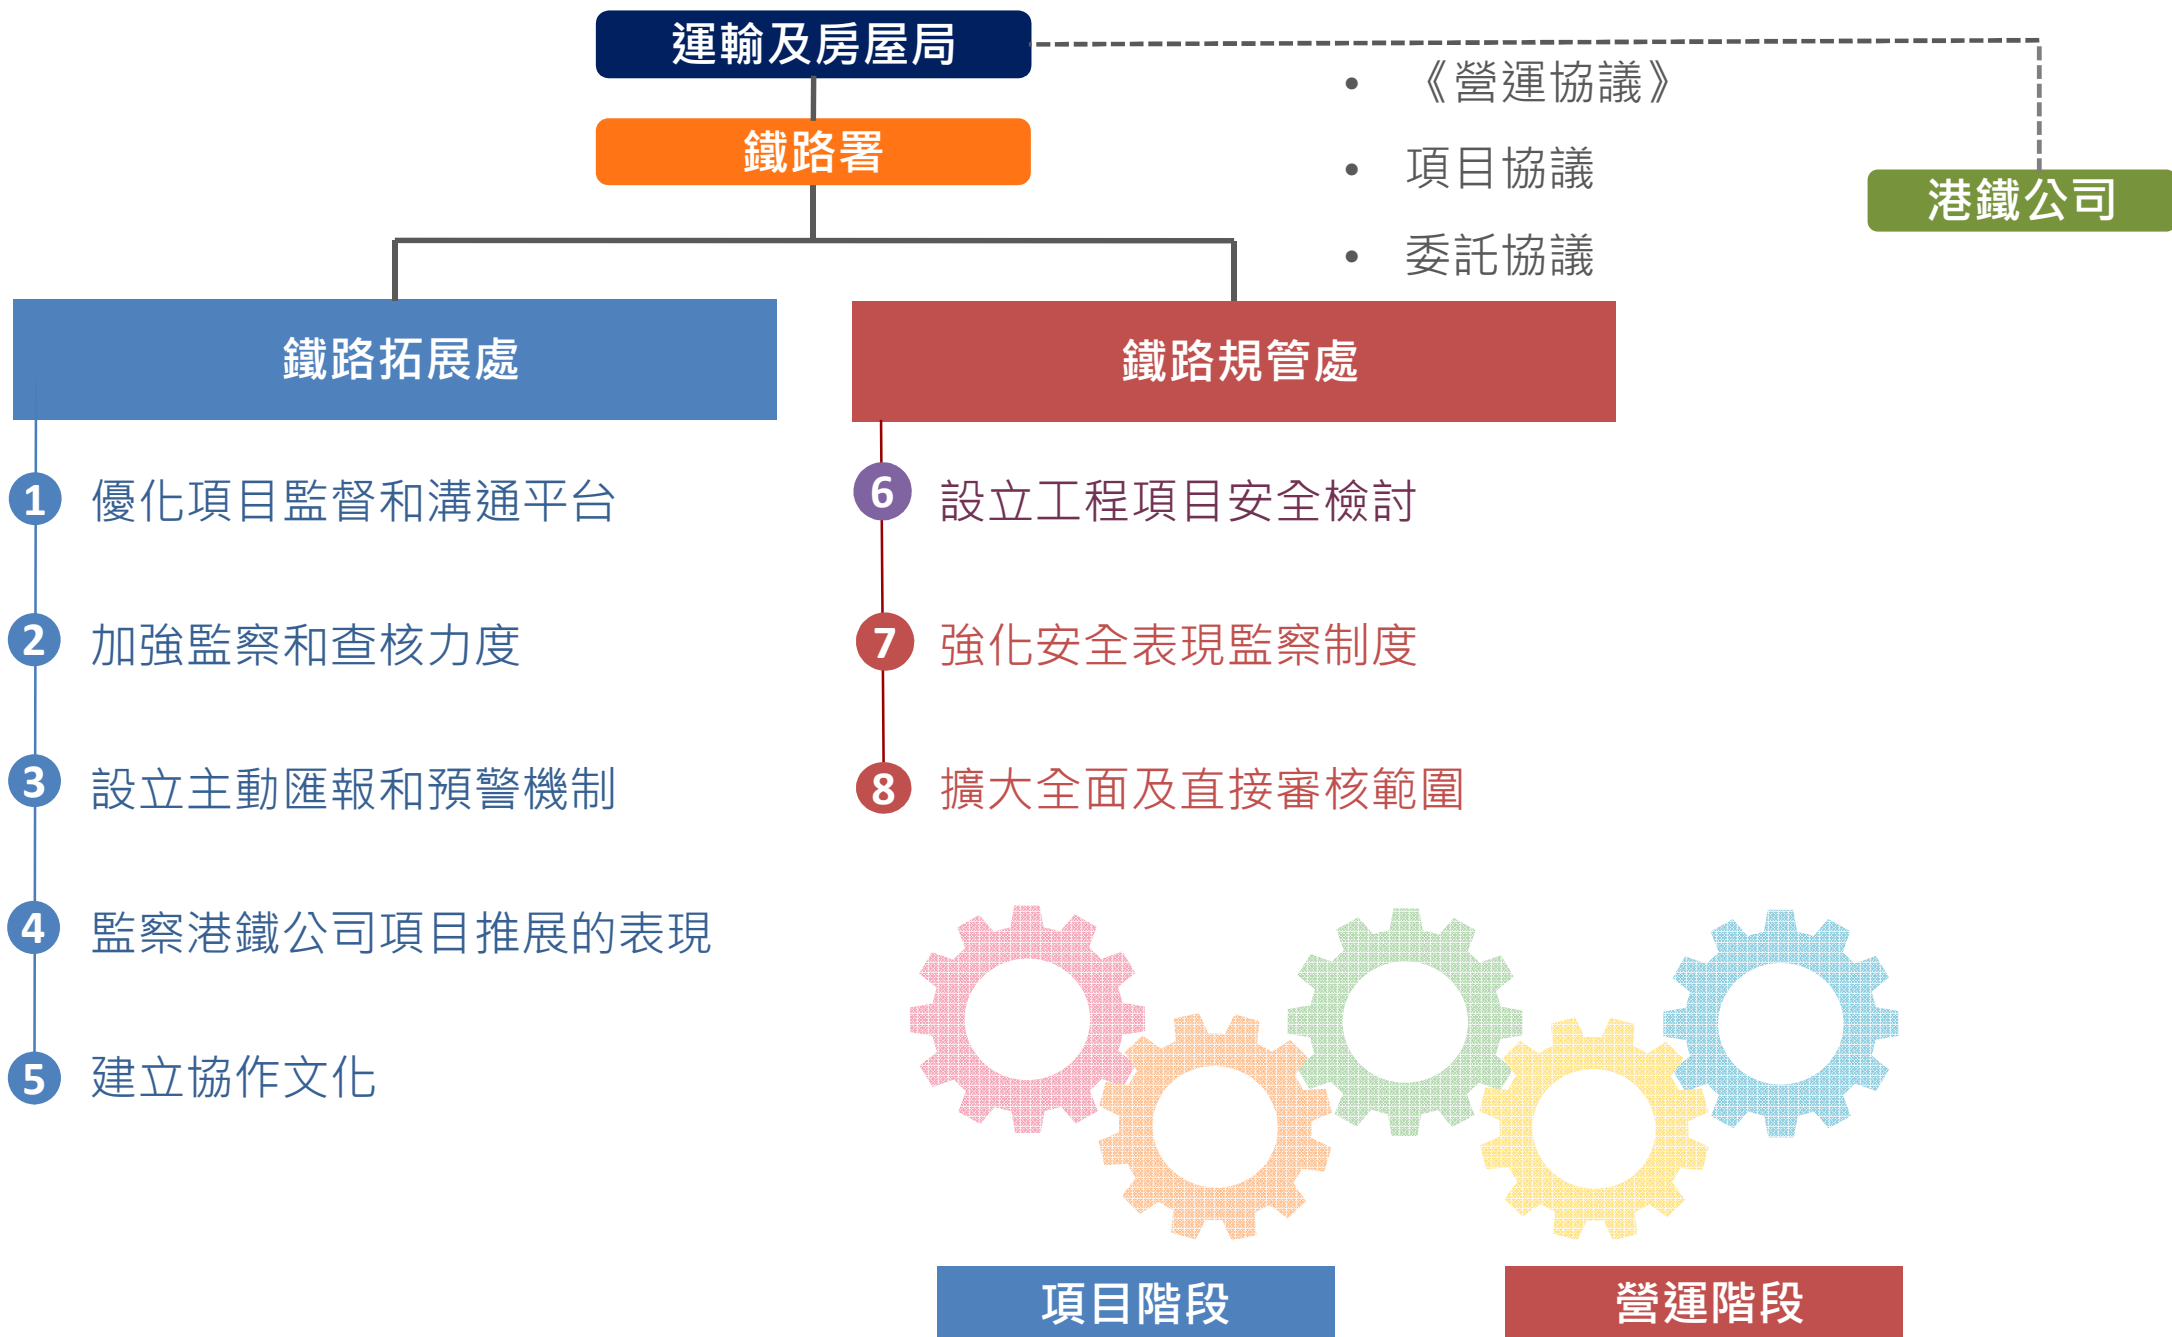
運輸及房屋局

鐵路署

• 《營運協議》
• 項目協議
• 委託協議

港鐵公司

鐵路拓展處

1 優化項目監督和溝通平台

2 加強監察和查核力度

3 設立主動匯報和預警機制

4 監察港鐵公司項目推展的表現

5 建立協作文化

鐵路規管處

6 設立工程項目安全檢討

7 強化安全表現監察制度

8 擴大全面及直接審核範圍

項目階段

營運階段